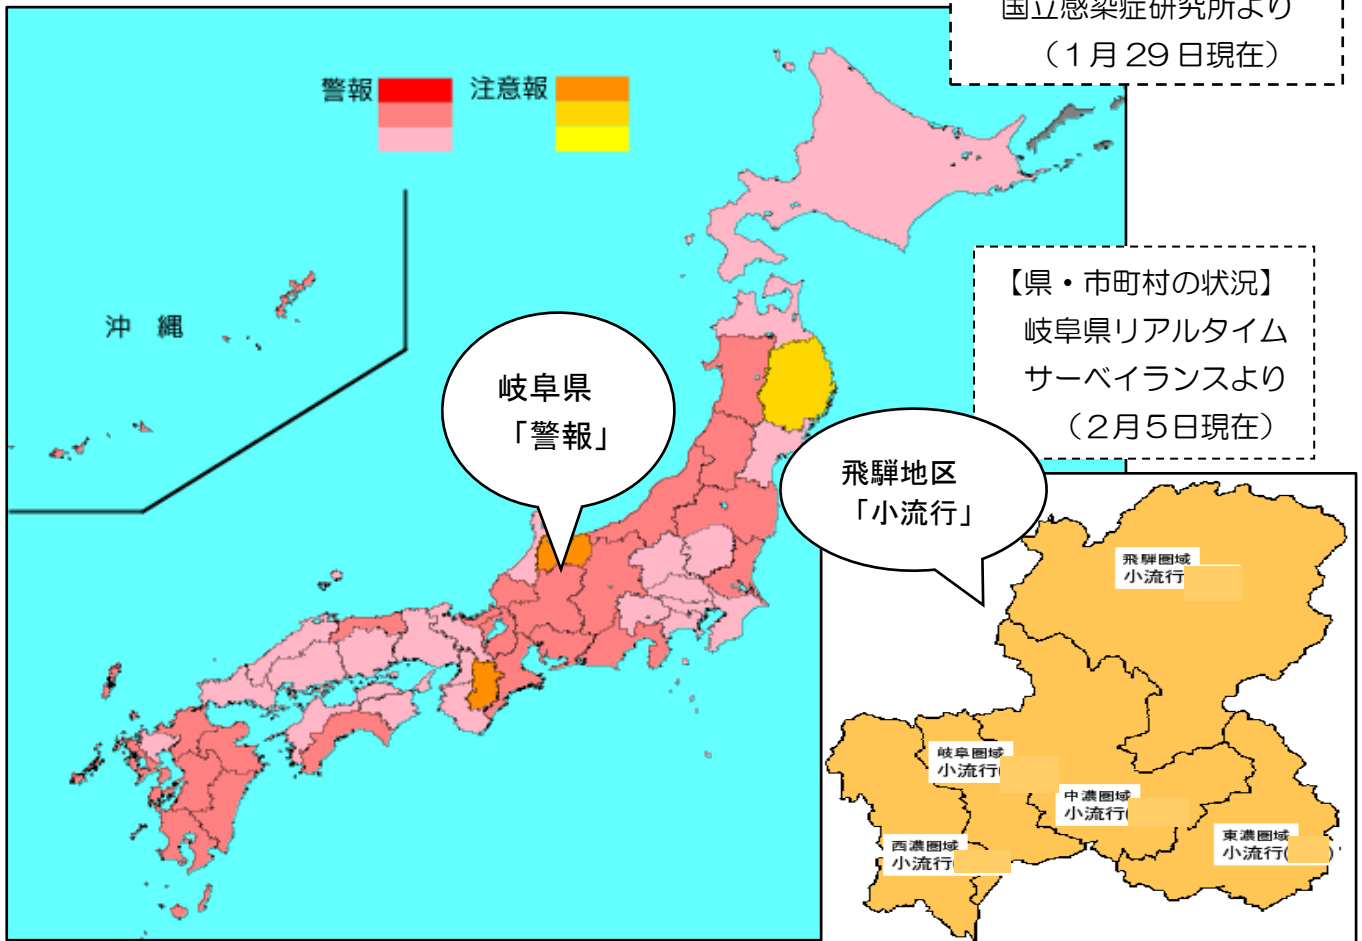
国立感染症研究所より
（1月29日現在）

警報 注意報

沖 縄

岐阜県
「警報」

【県・市町村の状況】
岐阜県リアルタイム
サーベイランスより
（2月5日現在）

飛騨地区
「小流行」

飛騨圏域
小流行

岐阜圏域
小流行(

中濃圏域
小流行(

東濃圏域
小流行(

西濃圏域
小流行